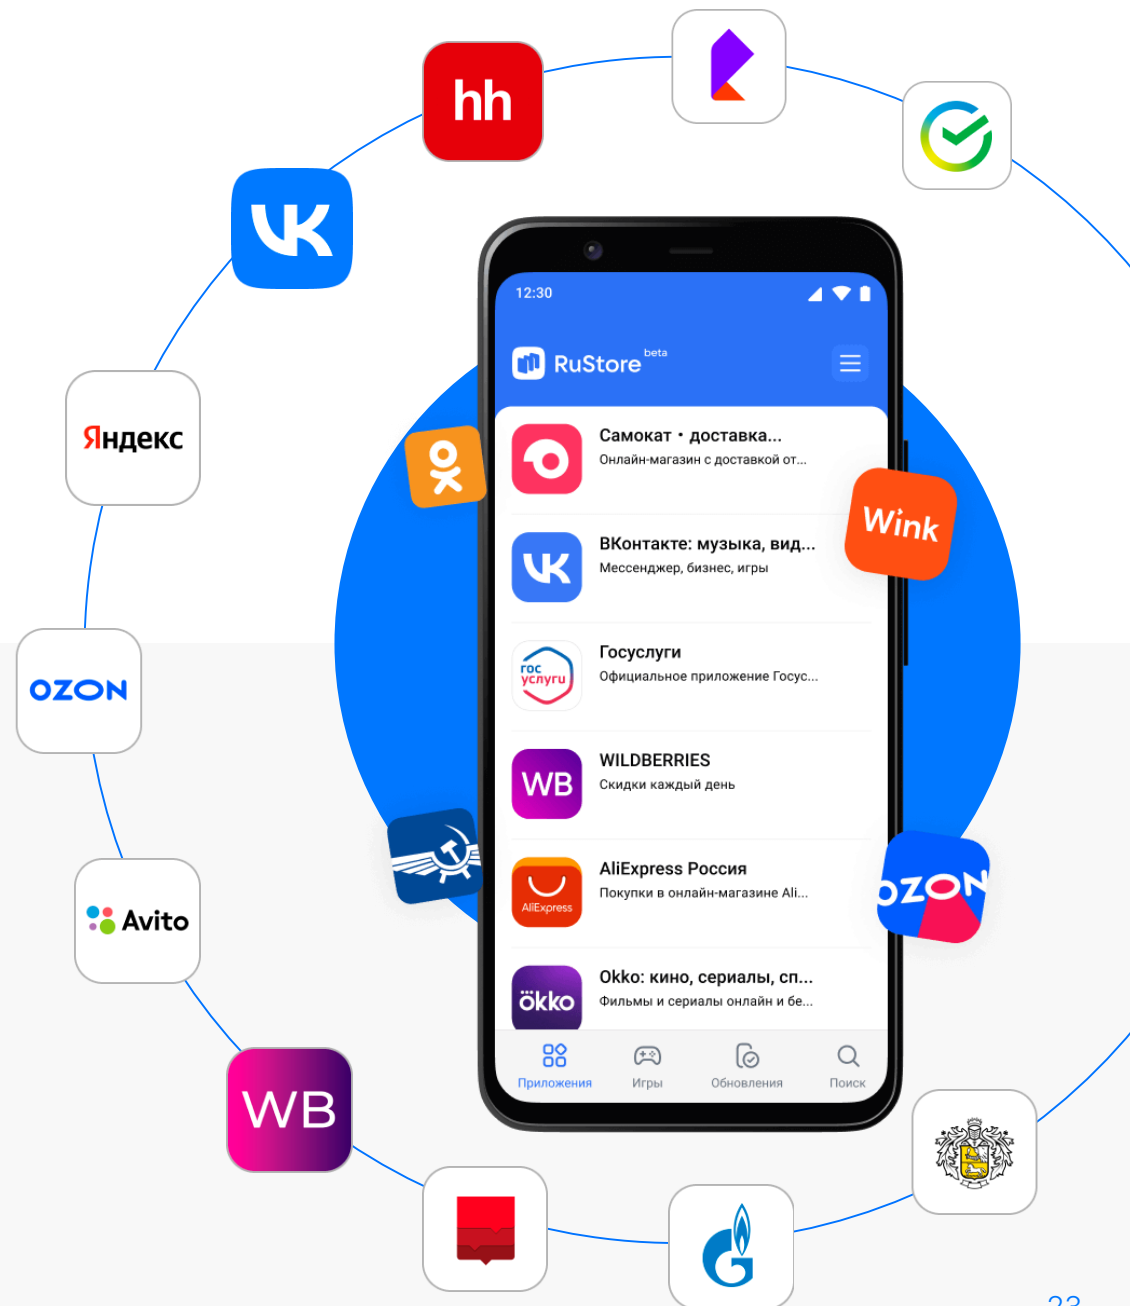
hh

Яндекс

OZON

Avito

WB

12:30

RuStore beta

Самокат • доставка...
Онлайн-магазин с доставкой от...

ВКонтакте: музыка, вид...
Мессенджер, бизнес, игры

Госуслуги
Официальное приложение Госус...

WILDBERRIES
Скидки каждый день

AliExpress Россия
Покупки в онлайн-магазине Ali...

Okko: кино, сериалы, сп...
Фильмы и сериалы онлайн и бе...

Приложения Игры Обновления Поиск

Wink

OZON

гос услуги

WB

AliExpress

ökko

23